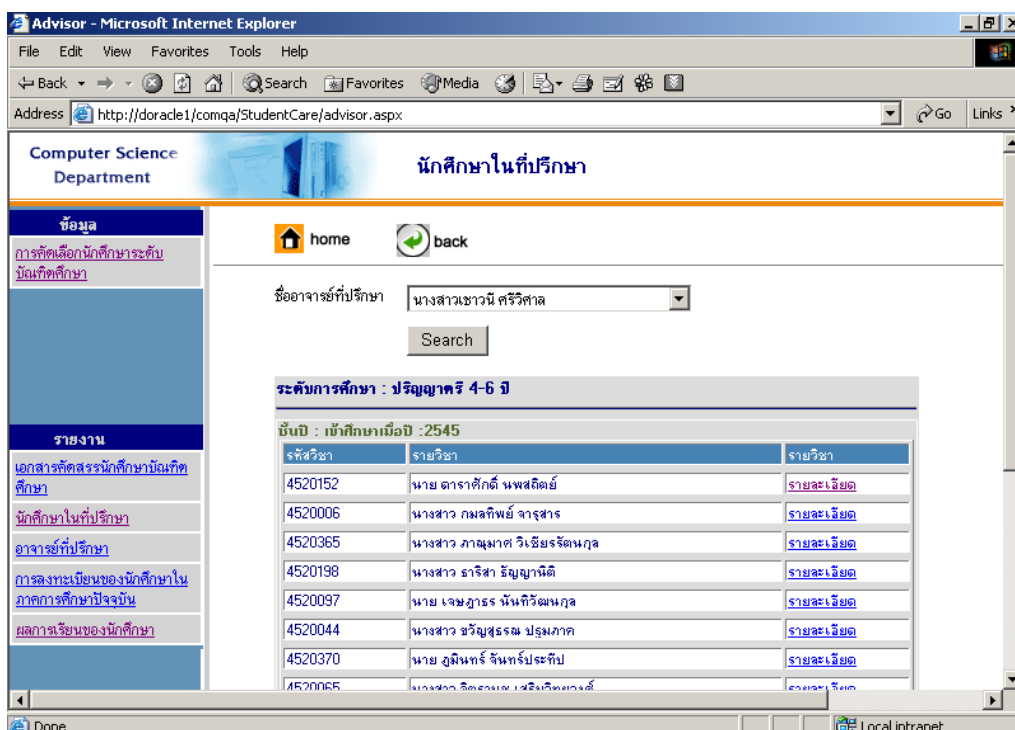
Advisor - Microsoft Internet Explorer

File Edit View Favorites Tools Help

Back Search Favorites Media

Address http://doracle1/comqa/StudentCare/advisor.aspx Go Links

Computer Science Department

นักศึกษาในที่ปรึกษา

ข้อมูล

การคัดเลือกนักศึกษาระดับบัณฑิตศึกษา

รายงาน

เอกสารคัดสรรนักศึกษาบัณฑิตศึกษา

นักศึกษาในที่ปรึกษา

อาจารย์ที่ปรึกษา

การลงทะเบียนของนักศึกษาในภาคการศึกษาปัจจุบัน

ผลการเรียนของนักศึกษา

home back

ชื่ออาจารย์ที่ปรึกษา นางสาวเชาวนี ศรีวิศาล

Search

ระดับการศึกษา : ปริญญาตรี 4-6 ปี

ชั้นปี : เข้าศึกษาเมื่อปี :2545

| รหัสวิชา | รายวิชา | รายวิชา |
|---|---|---|
| 4520152 | นาย ดาราศักดิ์ นพสถิตย์ | รายละเอียด |
| 4520006 | นางสาว กมลทิพย์ จารุสาร | รายละเอียด |
| 4520365 | นางสาว ภาณุมาศ วิเชียรรัตนกุล | รายละเอียด |
| 4520198 | นางสาว ธาริสา ธัญญานิติ | รายละเอียด |
| 4520097 | นาย เจษฎาธร นันทิวัฒนกุล | รายละเอียด |
| 4520044 | นางสาว ขวัญสุธรณ ปรุมภาค | รายละเอียด |
| 4520370 | นาย ภูมินทร์ จันทร์ประทีป | รายละเอียด |
| 4520065 | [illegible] | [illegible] |

Done Local intranet